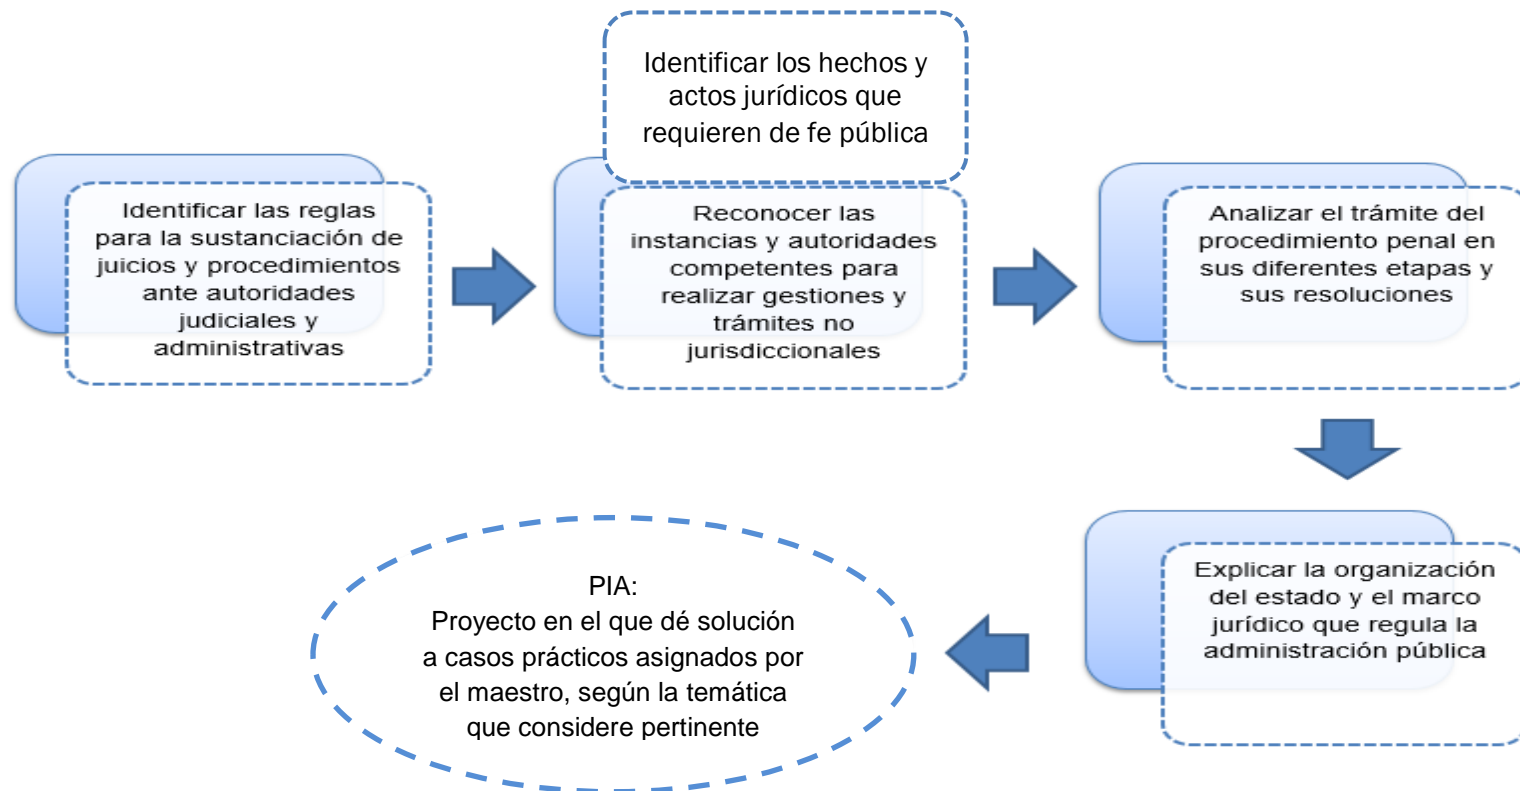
Identificar las reglas para la sustanciación de juicios y procedimientos ante autoridades judiciales y administrativas

Identificar los hechos y actos jurídicos que requieren de fe pública

Reconocer las instancias y autoridades competentes para realizar gestiones y trámites no jurisdiccionales

Analizar el trámite del procedimiento penal en sus diferentes etapas y sus resoluciones

Explicar la organización del estado y el marco jurídico que regula la administración pública

PIA:
Proyecto en el que dé solución a casos prácticos asignados por el maestro, según la temática que considere pertinente